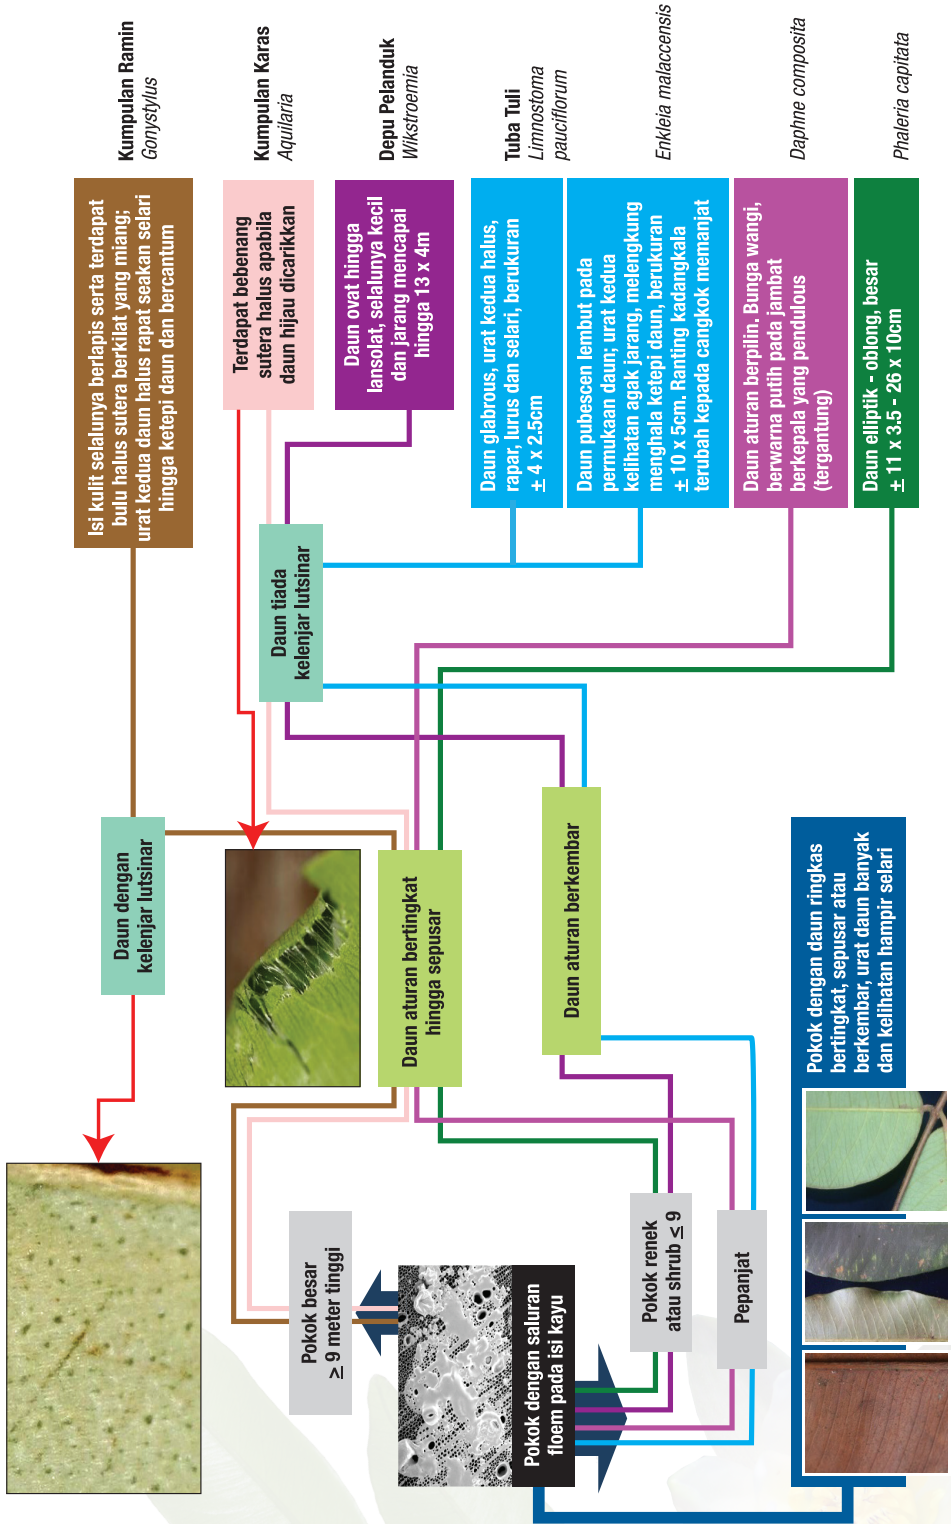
Kumpulan Ramin
Gonystylus

Kumpulan Karas
Aquilaria

Depu Pelanduk
Wikstroemia

Tuba Tuli
Linmostoma pauciflorum

Enkleia malaccensis

Daphne composita

Phaleria capitata

Isi kulit selalunya berlapis serta terdapat bulu halus sutera berkilat yang miang; urat kedua daun halus rapat seakan selari hingga ketepi daun dan bercantum

Terdapat bebenang sutera halus apabila daun hijau dicarikkan

Daun ovat hingga lansolat, selalunya kecil dan jarang mencapai hingga 13 x 4m

Daun glabrous, urat kedua halus, rapar, lurus dan selari, berukuran ± 4 x 2.5cm

Daun pubescen lembut pada permukaan daun; urat kedua kelihatan agak jarang, melengkung menghala ketepi daun, berukuran ± 10 x 5cm. Ranting kadangkala terubah kepada cangkok memanjat

Daun aturan berpilin. Bunga wangi, berwarna putih pada jambat berkepala yang pendulous (tergantung)

Daun elliptik - oblong, besar ± 11 x 3.5 - 26 x 10cm

Daun tiada kelenjar lutsinar

Daun dengan kelenjar lutsinar

Daun aturan bertingkat hingga sepusar

Daun aturan berkembar

Pokok dengan daun ringkas bertingkat, sepusar atau berkembar, urat daun banyak dan kelihatan hampir selari

Pokok besar ≥ 9 meter tinggi

Pokok renek atau shrub ≤ 9

Pepanjat

Pokok dengan saluran floem pada isi kayu